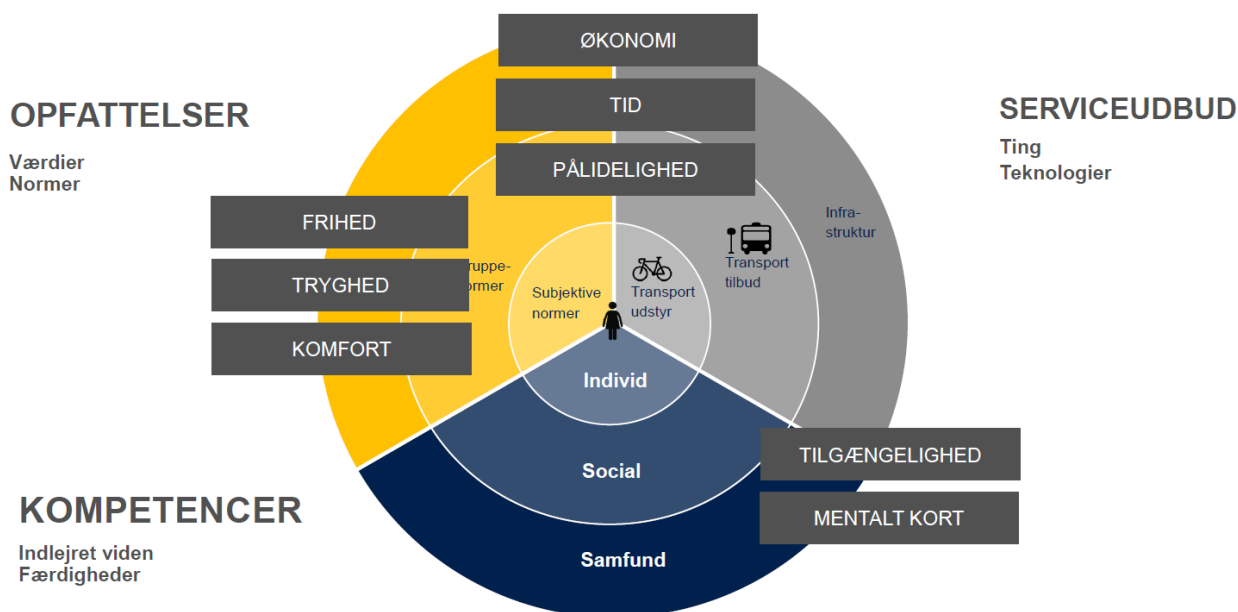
ØKONOMI

TID

PÅLIDELIGHED

OPFATTELSER

Værdier
Normer

SERVICEUDBUD

Ting
Teknologier

FRIHED

TRYGHED

KOMFORT

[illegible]ruppe-
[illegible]ormer

Subjektive normer

Transport udstyr

Transport tilbud

Infra-struktur

Individ

Social

Samfund

TILGÆNGELIGHED

MENTALT KORT

KOMPETENCER

Indlejret viden
Færdigheder